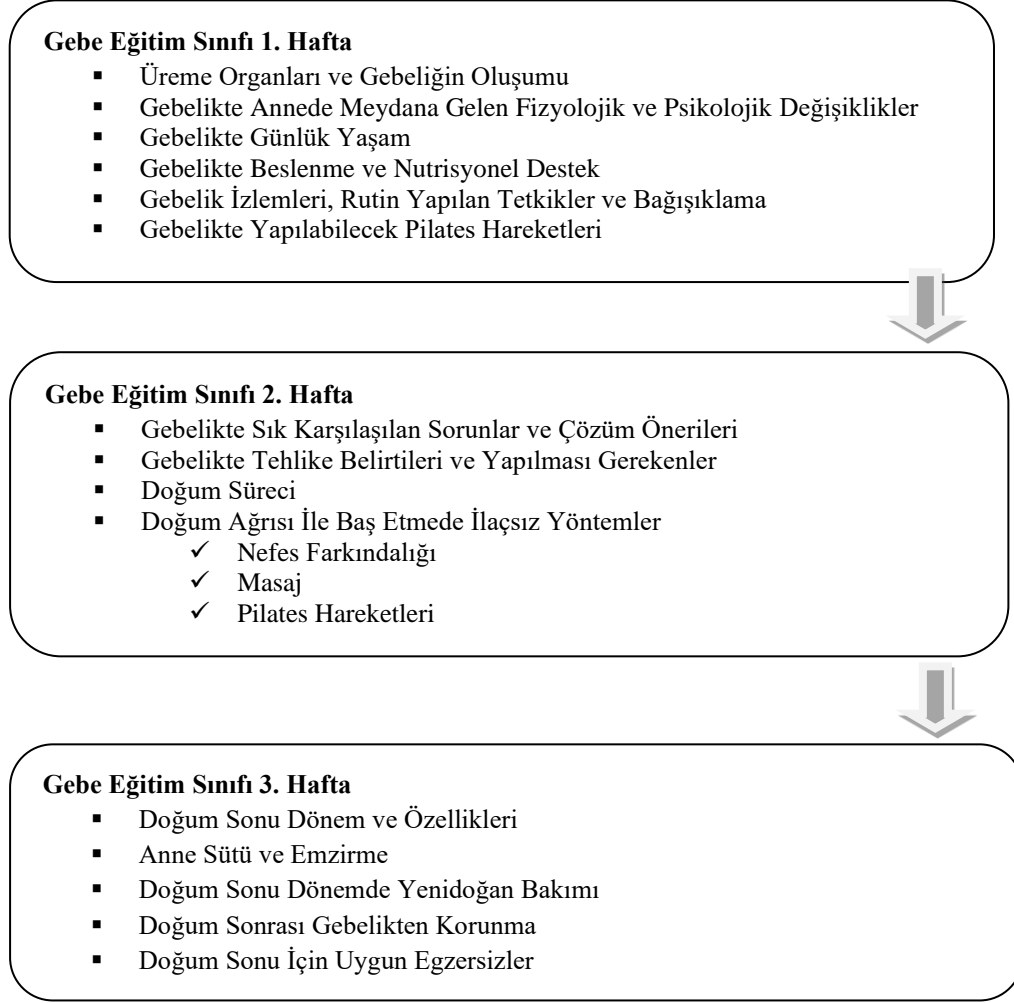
**Gebe Eğitim Sınıfı 1. Hafta**

- Üreme Organları ve Gebeliğin Oluşumu
- Gebelikte Annede Meydana Gelen Fizyolojik ve Psikolojik Değişiklikler
- Gebelikte Günlük Yaşam
- Gebelikte Beslenme ve Nutrisyonel Destek
- Gebelik İzlemleri, Rutin Yapılan Tetkikler ve Bağışıklama
- Gebelikte Yapılabilecek Pilates Hareketleri

**Gebe Eğitim Sınıfı 2. Hafta**

- Gebelikte Sık Karşılaşılan Sorunlar ve Çözüm Önerileri
- Gebelikte Tehlike Belirtileri ve Yapılması Gerekenler
- Doğum Süreci
- Doğum Ağrısı İle Baş Etmede İlaçsız Yöntemler
  - ✓ Nefes Farkındalığı
  - ✓ Masaj
  - ✓ Pilates Hareketleri

**Gebe Eğitim Sınıfı 3. Hafta**

- Doğum Sonu Dönem ve Özellikleri
- Anne Sütü ve Emzirme
- Doğum Sonu Dönemde Yenidoğan Bakımı
- Doğum Sonrası Gebelikten Korunma
- Doğum Sonu İçin Uygun Egzersizler